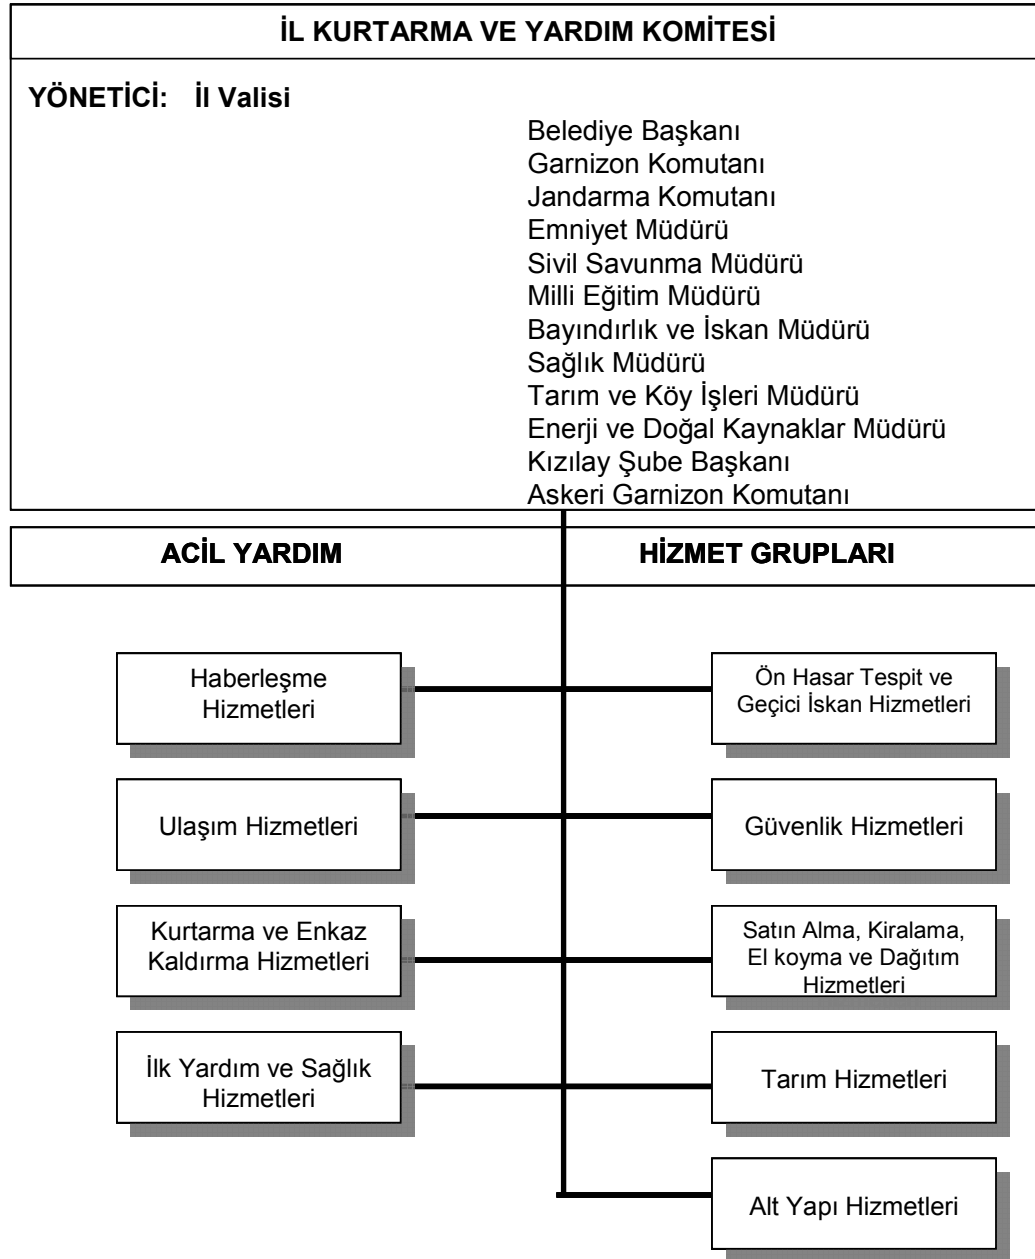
İL KURTARMA VE YARDIM KOMİTESİ

YÖNETİCİ: İl Valisi

Belediye Başkanı
Garnizon Komutanı
Jandarma Komutanı
Emniyet Müdürü
Sivil Savunma Müdürü
Milli Eğitim Müdürü
Bayındırlık ve İskan Müdürü
Sağlık Müdürü
Tarım ve Köy İşleri Müdürü
Enerji ve Doğal Kaynaklar Müdürü
Kızılay Şube Başkanı
Askeri Garnizon Komutanı

ACİL YARDIM

HİZMET GRUPLARI

Haberleşme Hizmetleri

Ön Hasar Tespit ve Geçici İskan Hizmetleri

Ulaşım Hizmetleri

Güvenlik Hizmetleri

Kurtarma ve Enkaz Kaldırma Hizmetleri

Satın Alma, Kiralama, El koyma ve Dağıtım Hizmetleri

İlk Yardım ve Sağlık Hizmetleri

Tarım Hizmetleri

Alt Yapı Hizmetleri